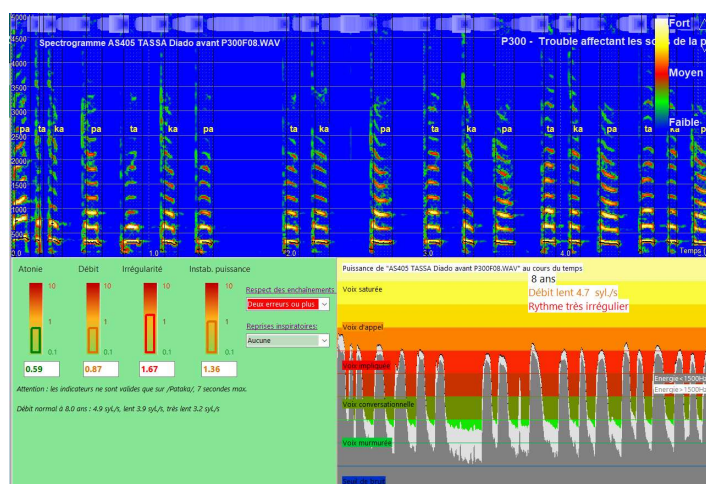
Spectrogramme AS405 TASSA Diado avant P300F08.WAV

P300 - Trouble affectant les so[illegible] de la p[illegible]

Fort

Moyen

Faible

4500
4000
3500
3000
2500
2000
1500
1000
500

pa ta ka pa ta ka pa ta ka pa ta ka pa ta ka pa ta ka p

0.0 1.0 2.0 3.0 4.0

Temps (s)

Atonie

Débit

Irrégularité

Instab. puissance

10
1
0.1

0.59

0.87

1.67

1.36

Respect des enchaînements

Deux erreurs ou plus

Reprises inspiratoires

Aucune

Attention : les indicateurs ne sont valides que sur /Pataka/, 7 secondes max.

Débit normal à 8.0 ans : 4.9 syl./s, lent 3.9 syl./s, très lent 3.2 syl./s

Puissance de "AS405 TASSA Diado avant P300F08.WAV" au cours du temps

8 ans

Débit lent 4.7 syl./s

Rythme très irrégulier

Voix saturée

Voix d'appel

Voix impliquée

Voix conversationnelle

Voix murmurée

Seuil de bruit

Energie < 1500Hz

Energie > 1500Hz